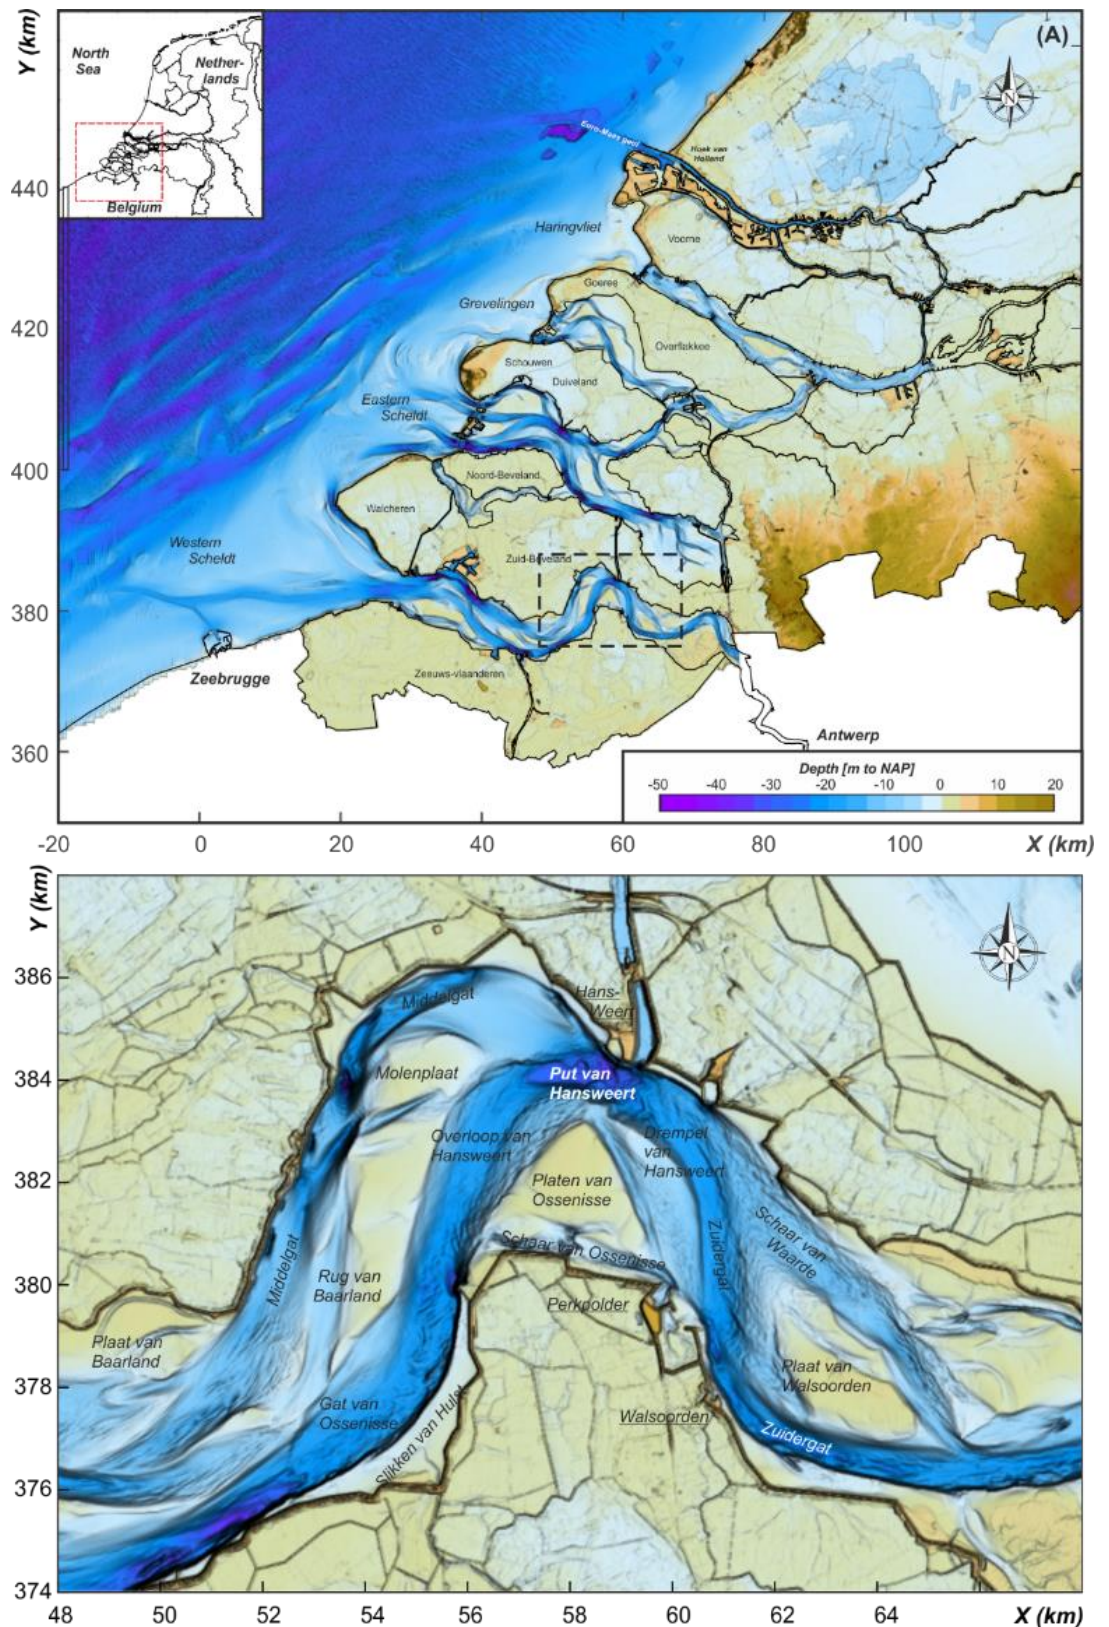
(A)

North Sea

Nether-lands

Belgium

Y (km)

440

420

400

380

360

Euro-Maas geul

Hoek van Holland

Haringvliet

Voorne

Goeree

Grevelingen

Overflakkee

Schouwen

Duiveland

Eastern Scheldt

Noord-Beveland

Walcheren

Western Scheldt

Zuid-Beveland

Zeebrugge

Zeeuws-vlaanderen

Antwerp

Depth [m to NAP]

-50 -40 -30 -20 -10 0 10 20

-20 0 20 40 60 80 100 X (km)

Y (km)

386

384

382

380

378

376

374

Middelgat

Hans-Weert

Molenplaat

Put van Hansweert

Overloop van Hansweert

Drempel van Hansweert

Platen van Ossenisse

Schaar van Waarde

Zuidergat

Schaar van Ossenisse

Middelgat

Rug van Baarland

Perkpolder

Plaat van Baarland

Plaat van Walsoorden

Gat van Ossenisse

Slikken van Hulst

Walsoorden

Zuidergat

48 50 52 54 56 58 60 62 64 X (km)